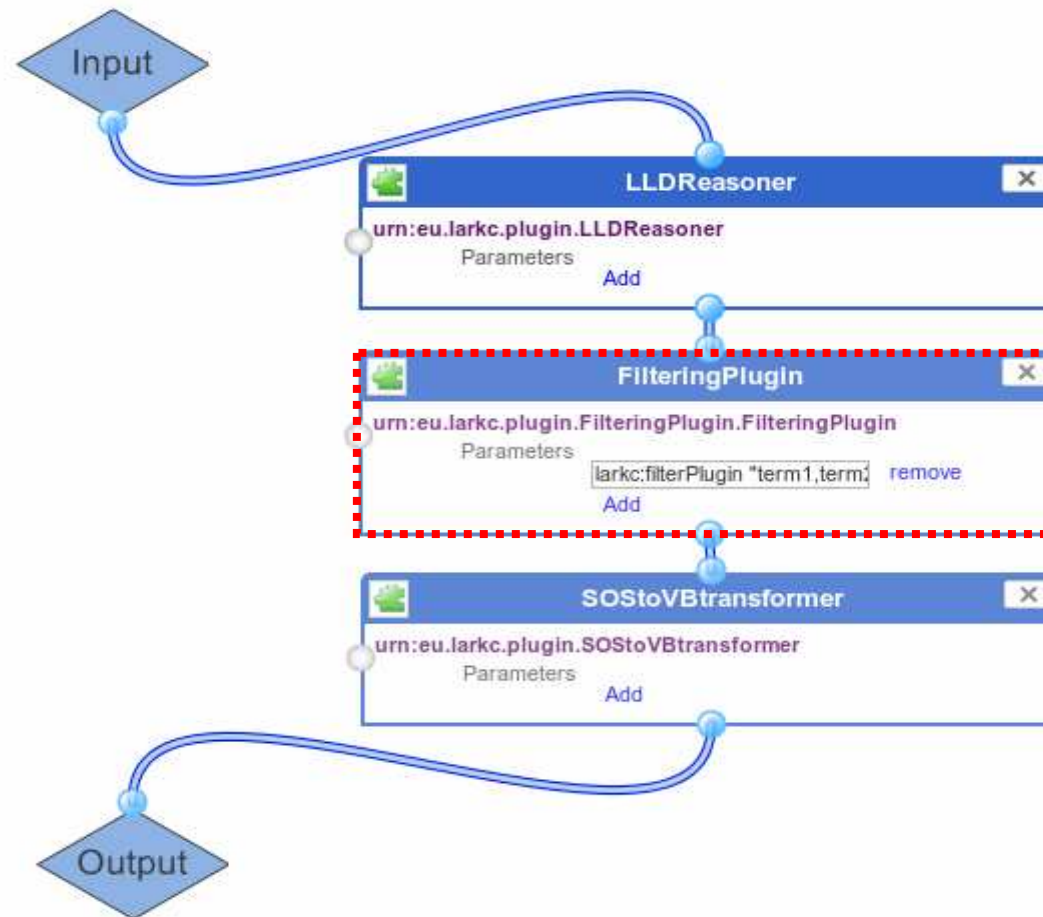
Input

LLDReasoner
urn:eu.larkc.plugin.LLDReasoner
Parameters
Add

FilteringPlugin
urn:eu.larkc.plugin.FilteringPlugin.FilteringPlugin
Parameters
larkc:filterPlugin "term1,term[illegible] remove
Add

SOStoVBtransformer
urn:eu.larkc.plugin.SOStoVBtransformer
Parameters
Add

Output